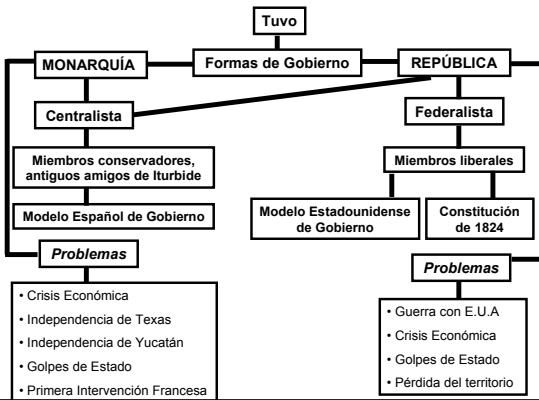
Tuvo

MONARQUÍA

Formas de Gobierno

REPÚBLICA

Centralista

Federalista

Miembros conservadores, antiguos amigos de Iturbide

Miembros liberales

Modelo Español de Gobierno

Modelo Estadounidense de Gobierno

Constitución de 1824

Problemas

• Crisis Económica
• Independencia de Texas
• Independencia de Yucatán
• Golpes de Estado
• Primera Intervención Francesa

Problemas

• Guerra con E.U.A
• Crisis Económica
• Golpes de Estado
• Pérdida del territorio